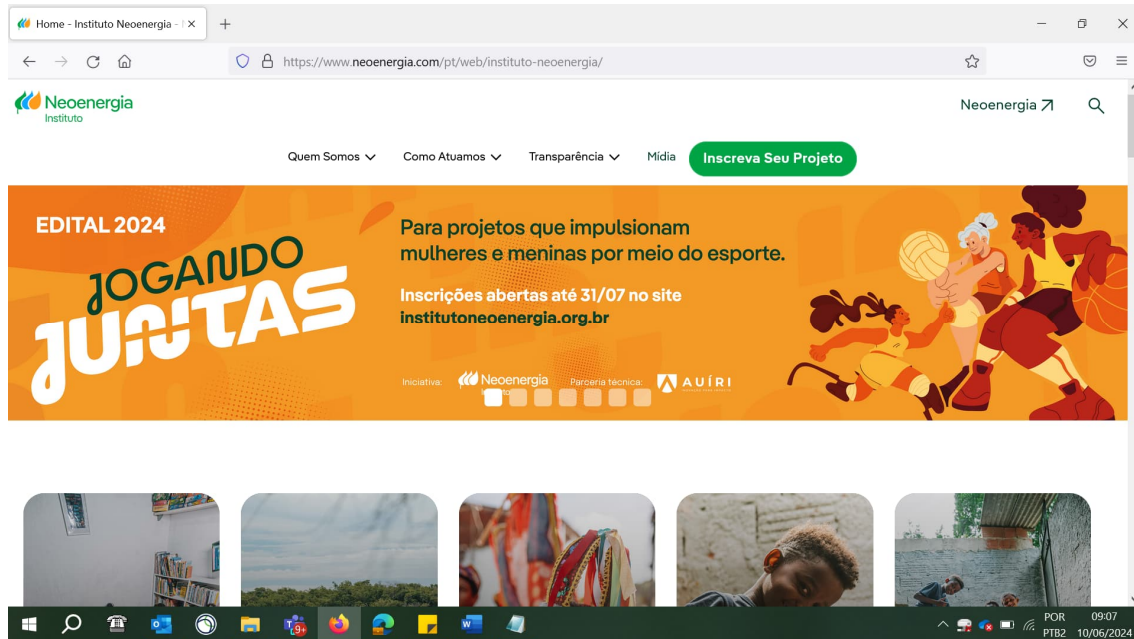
Home - Instituto Neoenergia - | ×

https://www.neoenergia.com/pt/web/instituto-neoenergia/

Neoenergia
Instituto

Neoenergia ↗

Quem Somos
Como Atuamos
Transparência
Mídia
Inscreva Seu Projeto

EDITAL 2024

JOGANDO JUNTAS

Para projetos que impulsionam mulheres e meninas por meio do esporte.

Inscrições abertas até 31/07 no site institutoneoenergia.org.br

Iniciativa: Neoenergia
Parceria técnica: AUÍRI

POR
PTB2
09:07
10/06/2024